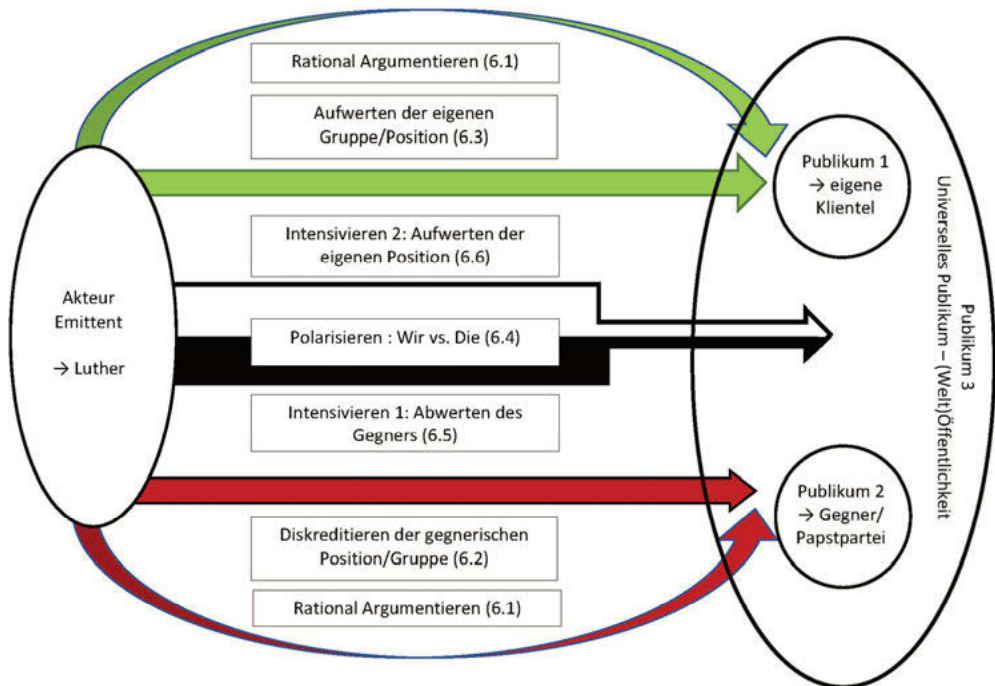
Rational Argumentieren (6.1)

Aufwerten der eigenen Gruppe/Position (6.3)

Publikum 1 → eigene Klientel

Intensivieren 2: Aufwerten der eigenen Position (6.6)

Akteur Emittent

→ Luther

Polarisieren : Wir vs. Die (6.4)

Publikum 3 Universelles Publikum – (Welt)Öffentlichkeit

Intensivieren 1: Abwerten des Gegners (6.5)

Publikum 2 → Gegner/ Papstpartei

Diskreditieren der gegnerischen Position/Gruppe (6.2)

Rational Argumentieren (6.1)